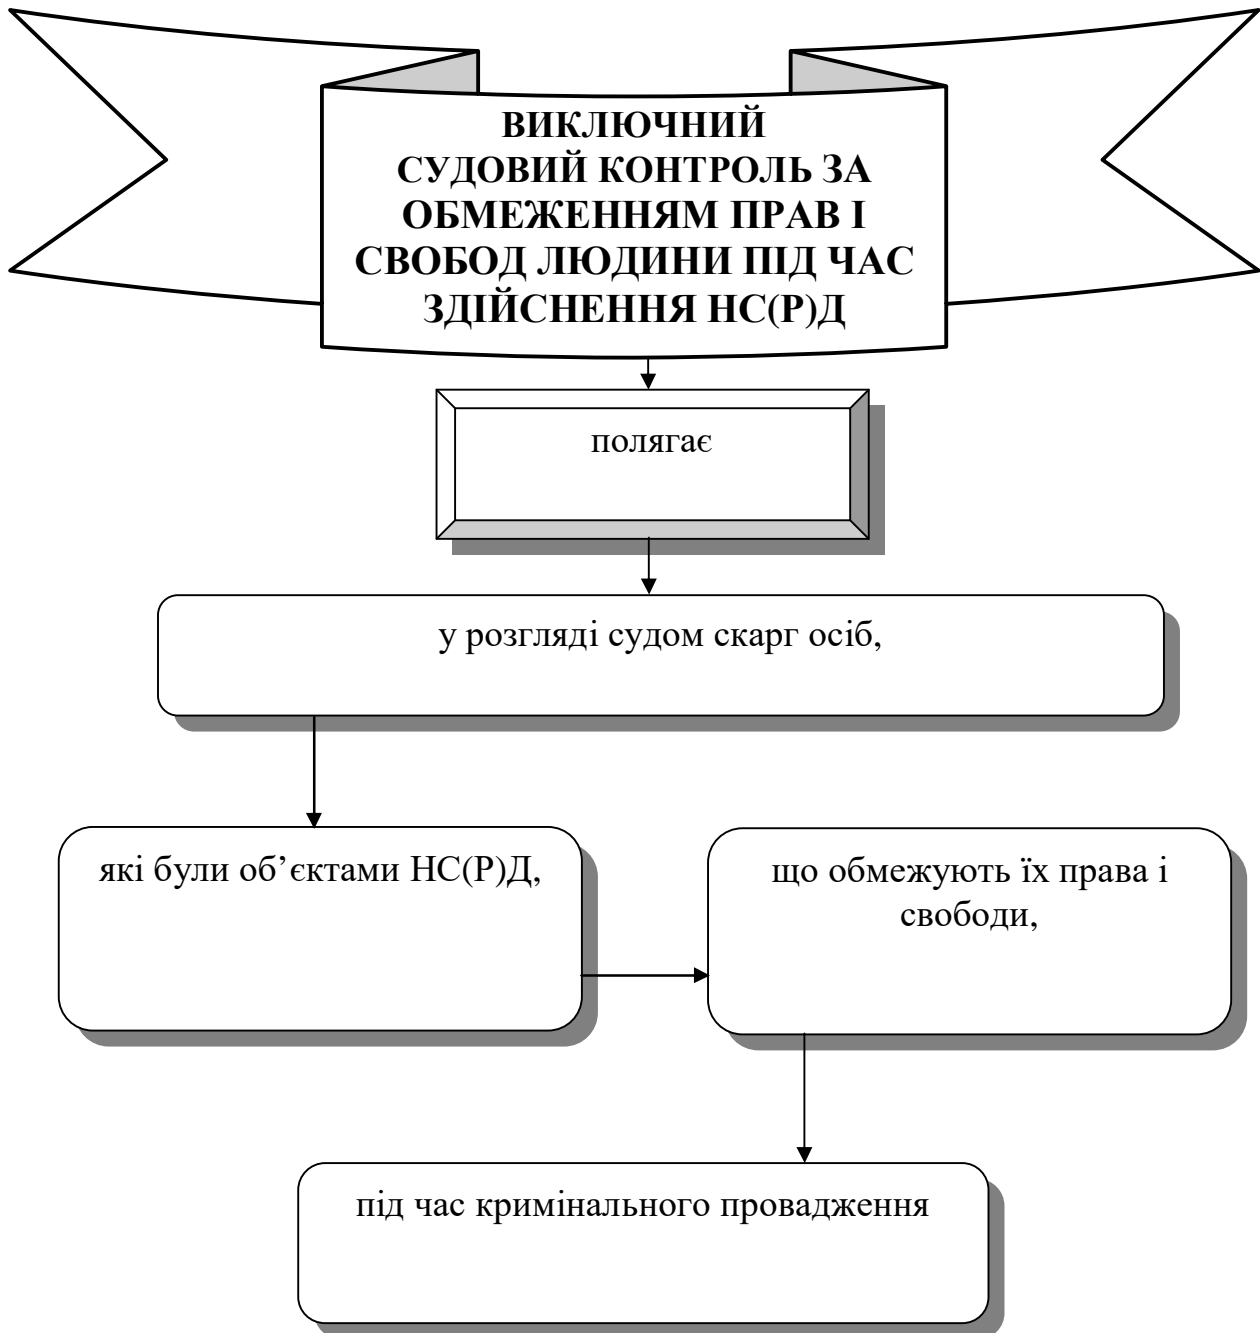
ВИКЛЮЧНИЙ СУДОВИЙ КОНТРОЛЬ ЗА ОБМЕЖЕННЯМ ПРАВ І СВОБОД ЛЮДИНИ ПІД ЧАС ЗДІЙСНЕННЯ НС(Р)Д

полягає

у розгляді судом скарг осіб,

які були об’єктами НС(Р)Д,

що обмежують їх права і свободи,

під час кримінального провадження